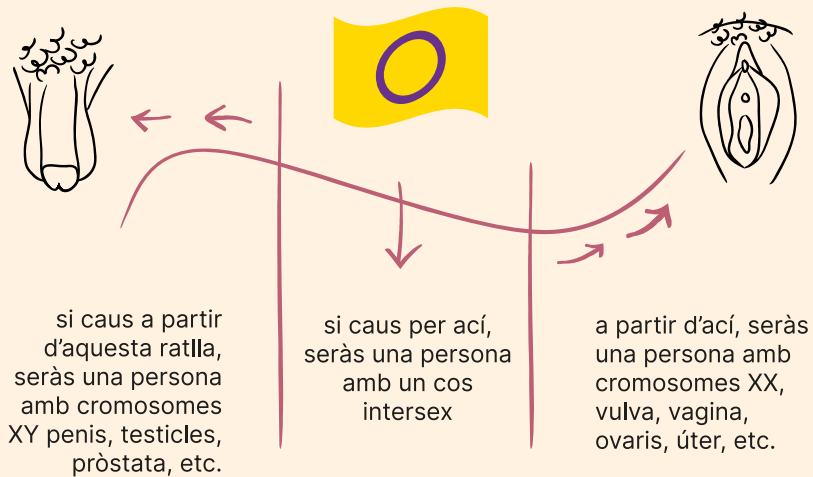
si caus a partir d'aquesta ratlla, seràs una persona amb cromosomes XY penis, testicles, pròstata, etc.

si caus per ací, seràs una persona amb un cos intersex

a partir d'ací, seràs una persona amb cromosomes XX, vulva, vagina, ovaris, úter, etc.